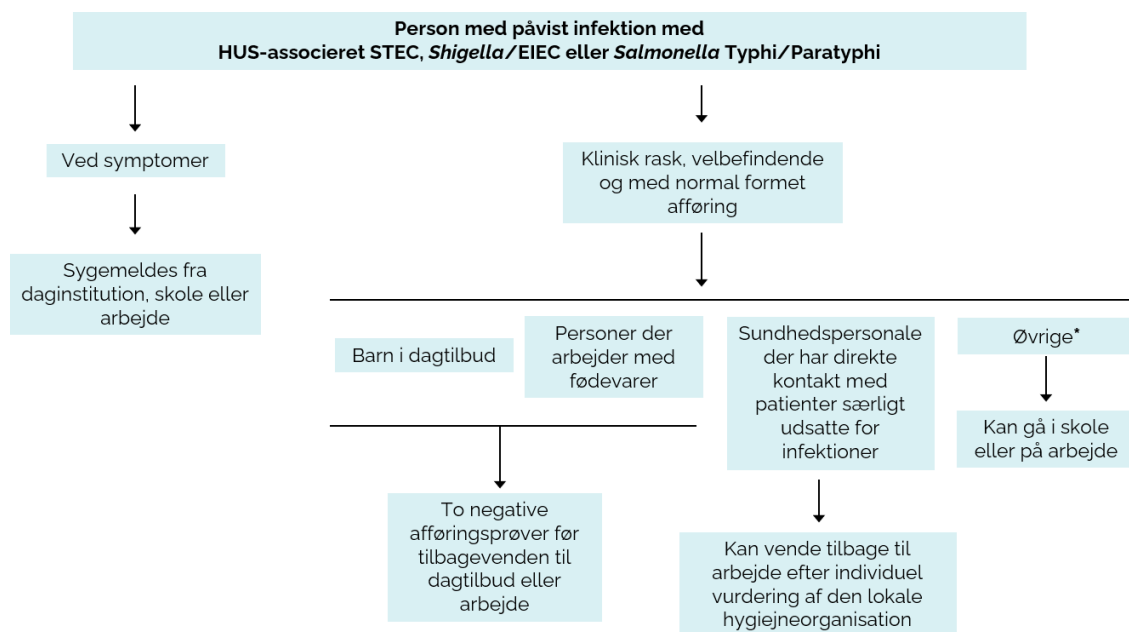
Person med påvist infektion med HUS-associeret STEC, *Shigella*/EIEC eller *Salmonella* Typhi/Paratyphi

Ved symptomer

Sygemeldes fra daginstitution, skole eller arbejde

Klinisk rask, velbefindende og med normal formet afføring

Barn i dagtilbud

Personer der arbejder med fødevarer

Sundhedspersonale der har direkte kontakt med patienter særligt udsatte for infektioner

Øvrige*

Kan gå i skole eller på arbejde

To negative afføringsprøver før tilbagevenden til dagtilbud eller arbejde

Kan vende tilbage til arbejde efter individuel vurdering af den lokale hygiejneorganisation